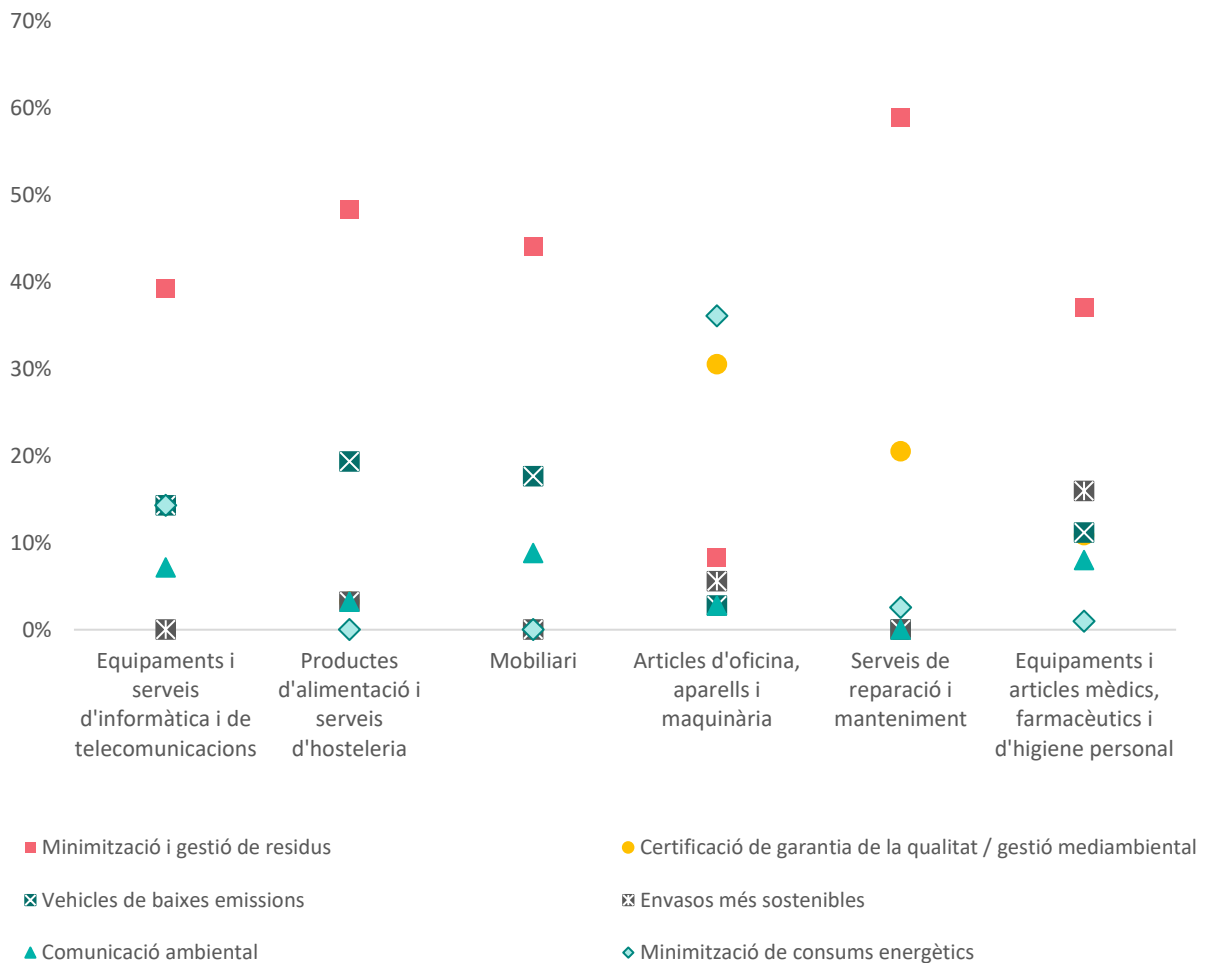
70%
60%
50%
40%
30%
20%
10%
0%

Equipaments i serveis d'informàtica i de telecomunicacions
Productes d'alimentació i serveis d'hosteleria
Mobiliari
Articles d'oficina, aparells i maquinària
Serveis de reparació i manteniment
Equipaments i articles mèdics, farmacèutics i d'higiene personal

Minimització i gestió de residus
Certificació de garantia de la qualitat / gestió mediambiental
Vehicles de baixes emissions
Envasos més sostenibles
Comunicació ambiental
Minimització de consums energètics